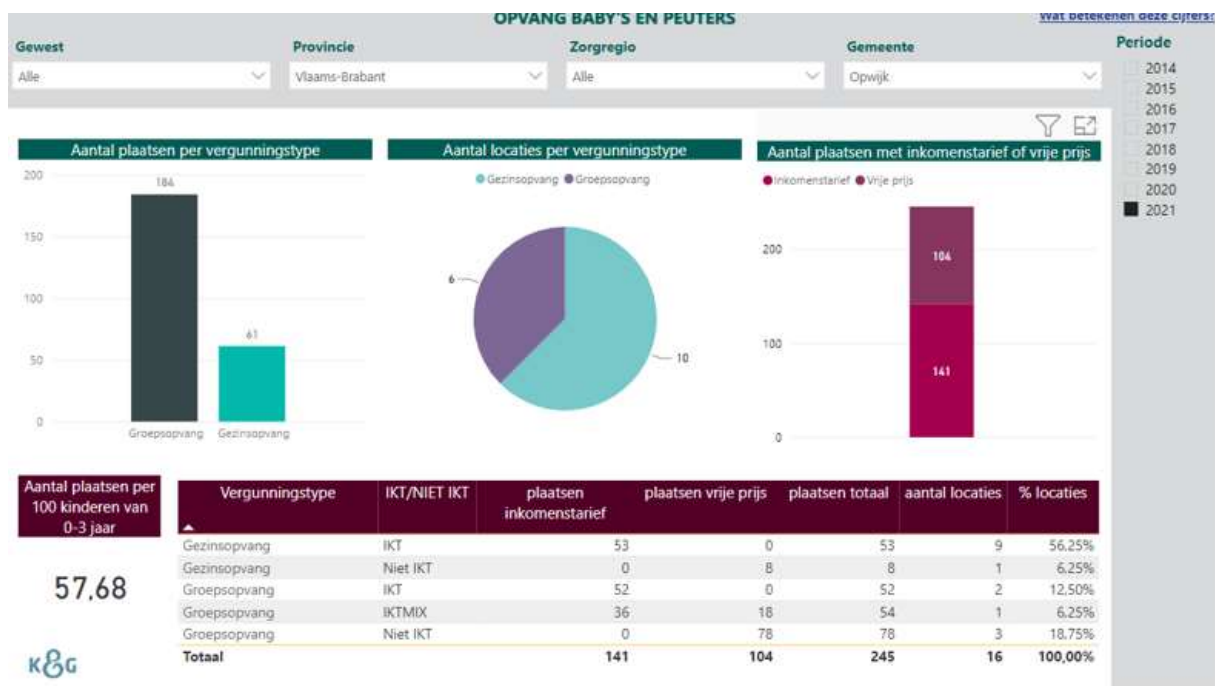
OPVANG BABY'S EN PEUTERS

Wat betekenen deze cijfers?

Gewest
Alle

Provincie
Vlaams-Brabant

Zorgregio
Alle

Gemeente
Opwijk

Periode
2014
2015
2016
2017
2018
2019
2020
2021

Aantal plaatsen per vergunningstype

200
150
100
50
0
184
61
Groepsopvang
Gezinsopvang

Aantal locaties per vergunningstype

Gezinsopvang Groepsopvang
6
10

Aantal plaatsen met inkomenstarief of vrije prijs

Inkomenstarief Vrije prijs
200
100
0
104
141

Aantal plaatsen per 100 kinderen van 0-3 jaar

57,68

| Vergunningstype | IKT/NIET IKT | plaatsen inkomenstarief | plaatsen vrije prijs | plaatsen totaal | aantal locaties | % locaties |
|---|---|---|---|---|---|---|
| Gezinsopvang | IKT | 53 | 0 | 53 | 9 | 56,25% |
| Gezinsopvang | Niet IKT | 0 | 8 | 8 | 1 | 6,25% |
| Groepsopvang | IKT | 52 | 0 | 52 | 2 | 12,50% |
| Groepsopvang | IKTMIX | 36 | 18 | 54 | 1 | 6,25% |
| Groepsopvang | Niet IKT | 0 | 78 | 78 | 3 | 18,75% |
| Totaal | | 141 | 104 | 245 | 16 | 100,00% |

K&G